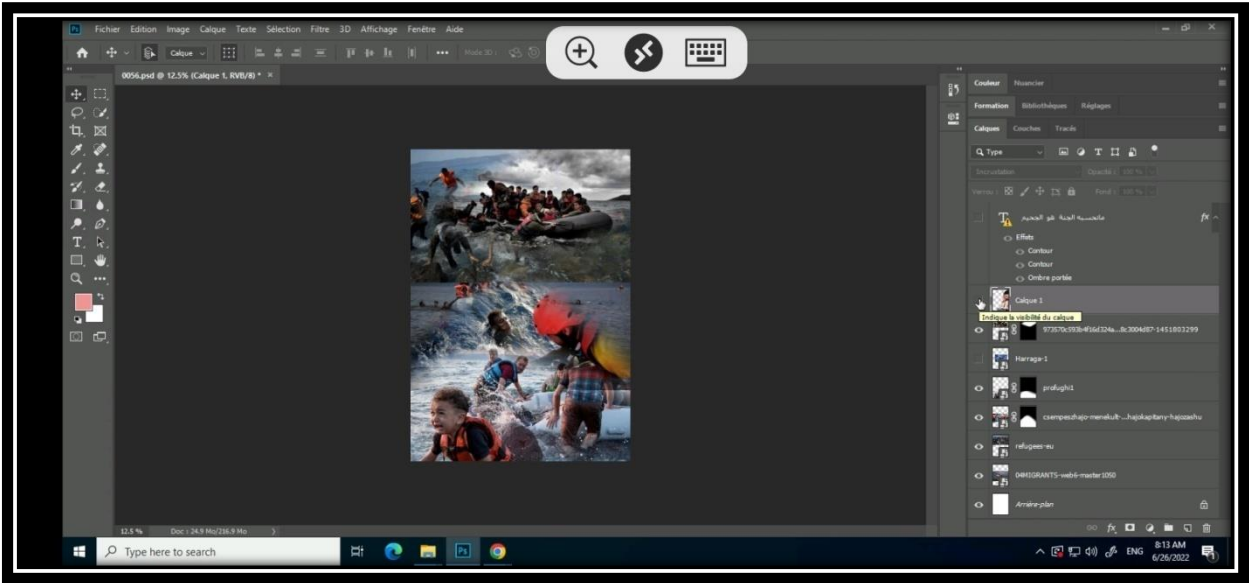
Ps Fichier Edition Image Calque Texte Sélection Filtre 3D Affichage Fenêtre Aide

Calque

Mode 3D :

0056.psd @ 12.5% (Calque 1, RVB/8) * ×

Couleur Nuancier

Formation Bibliothèques Réglages

Calques Couches Tracés

Q Type

Incrustation Opacité : 100 %

Verrou : Fond : 100 %

مانحسبه الجنة هو الجحيم

fx

Effets

Contour

Contour

Ombre portée

Calque 1

Indique la visibilité du calque

973570c593b4f16d324a...8c3004d87-1451803299

Harraga-1

profughi1

csempeszhajo-menekult-...hajokapitany-hajozashu

refugees-eu

04MIGRANTS-web6-master1050

Arrière-plan

12.5 %

Doc : 24.9 Mo/216.9 Mo

Type here to search

ENG

8:13 AM
6/26/2022